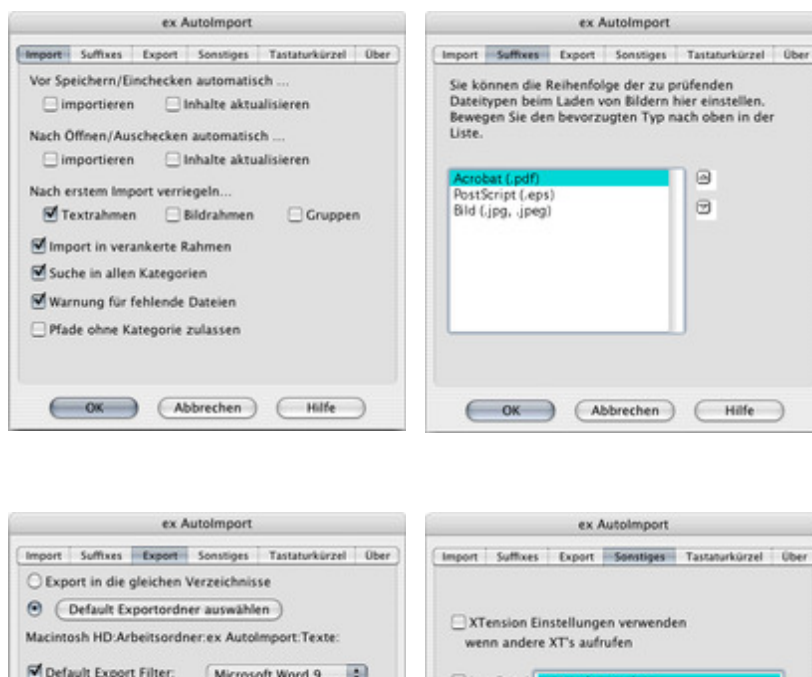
ex AutoImport

Import | Suffixes | Export | Sonstiges | Tastaturkürzel | Über

Vor Speichern/Einchecken automatisch ...

importieren  Inhalte aktualisieren

Nach Öffnen/Auschecken automatisch ...

importieren  Inhalte aktualisieren

Nach erstem Import verriegeln...

Textrahmen  Bildrahmen  Gruppen

Import in verankerte Rahmen

Suche in allen Kategorien

Warnung für fehlende Dateien

Pfade ohne Kategorie zulassen

OK  Abbrechen  Hilfe

ex AutoImport

Import | Suffixes | Export | Sonstiges | Tastaturkürzel | Über

Sie können die Reihenfolge der zu prüfenden Dateitypen beim Laden von Bildern hier einstellen. Bewegen Sie den bevorzugten Typ nach oben in der Liste.

Acrobat (.pdf)
PostScript (.eps)
Bild (.jpg, .jpeg)

OK  Abbrechen  Hilfe

ex AutoImport

Import | Suffixes | Export | Sonstiges | Tastaturkürzel | Über

Export in die gleichen Verzeichnisse

Default Exportordner auswählen

Macintosh HD:Arbeitsordner:ex AutoImport:Texte:

Default Export Filter:  Microsoft Word 9

ex AutoImport

Import | Suffixes | Export | Sonstiges | Tastaturkürzel | Über

XTension Einstellungen verwenden wenn andere XT's aufrufen

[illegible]